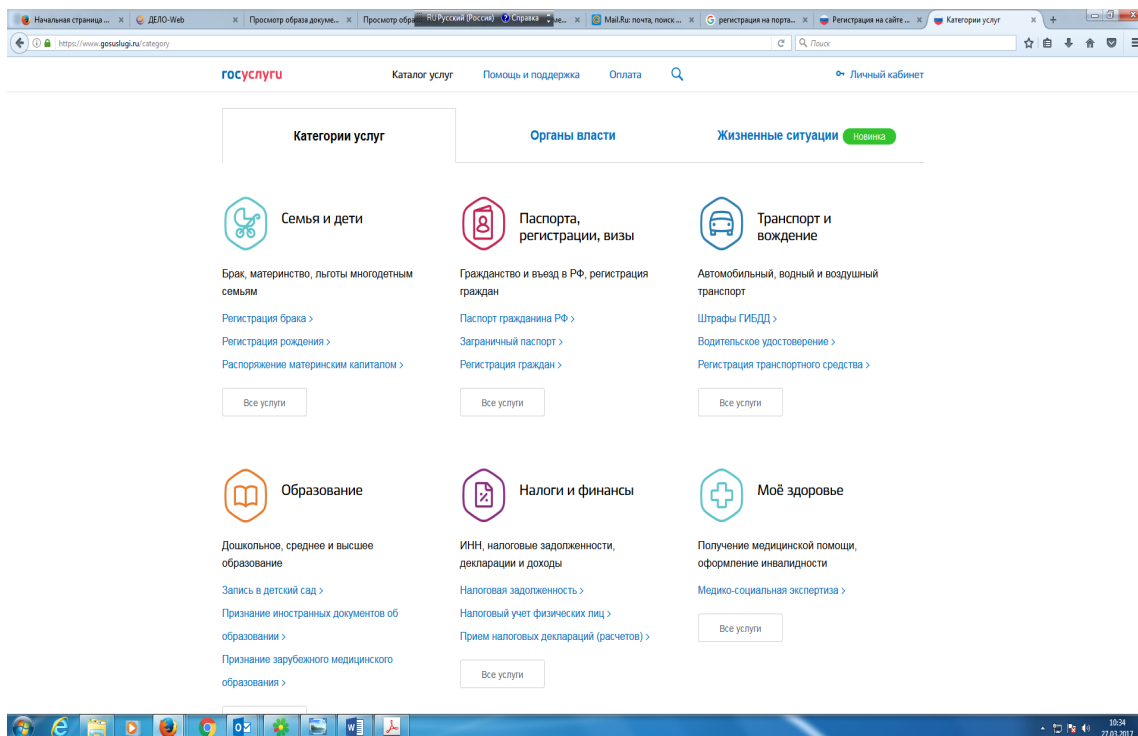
Начальная страница ... × ДЕЛО-Web × Просмотр образа докуме... × Просмотр обра RU Русский (Россия) Справка ме... × Mail.Ru: почта, поиск ... × регистрация на порта... × Регистрация на сайте ... × Категории услуг × +

https://www.gosuslugi.ru/category

Поиск

госуслуги Каталог услуг Помощь и поддержка Оплата Личный кабинет

Категории услуг

Органы власти

Жизненные ситуации Новинка

Семья и дети

Брак, материнство, льготы многодетным семьям

Регистрация брака >

Регистрация рождения >

Распоряжение материнским капиталом >

Все услуги

Паспорта, регистрации, визы

Гражданство и въезд в РФ, регистрация граждан

Паспорт гражданина РФ >

Заграничный паспорт >

Регистрация граждан >

Все услуги

Транспорт и вождение

Автомобильный, водный и воздушный транспорт

Штрафы ГИБДД >

Водительское удостоверение >

Регистрация транспортного средства >

Все услуги

Образование

Дошкольное, среднее и высшее образование

Запись в детский сад >

Признание иностранных документов об образовании >

Признание зарубежного медицинского образования >

Налоги и финансы

ИНН, налоговые задолженности, декларации и доходы

Налоговая задолженность >

Налоговый учет физических лиц >

Прием налоговых деклараций (расчетов) >

Все услуги

Моё здоровье

Получение медицинской помощи, оформление инвалидности

Медико-социальная экспертиза >

Все услуги

10:34
27.03.2017